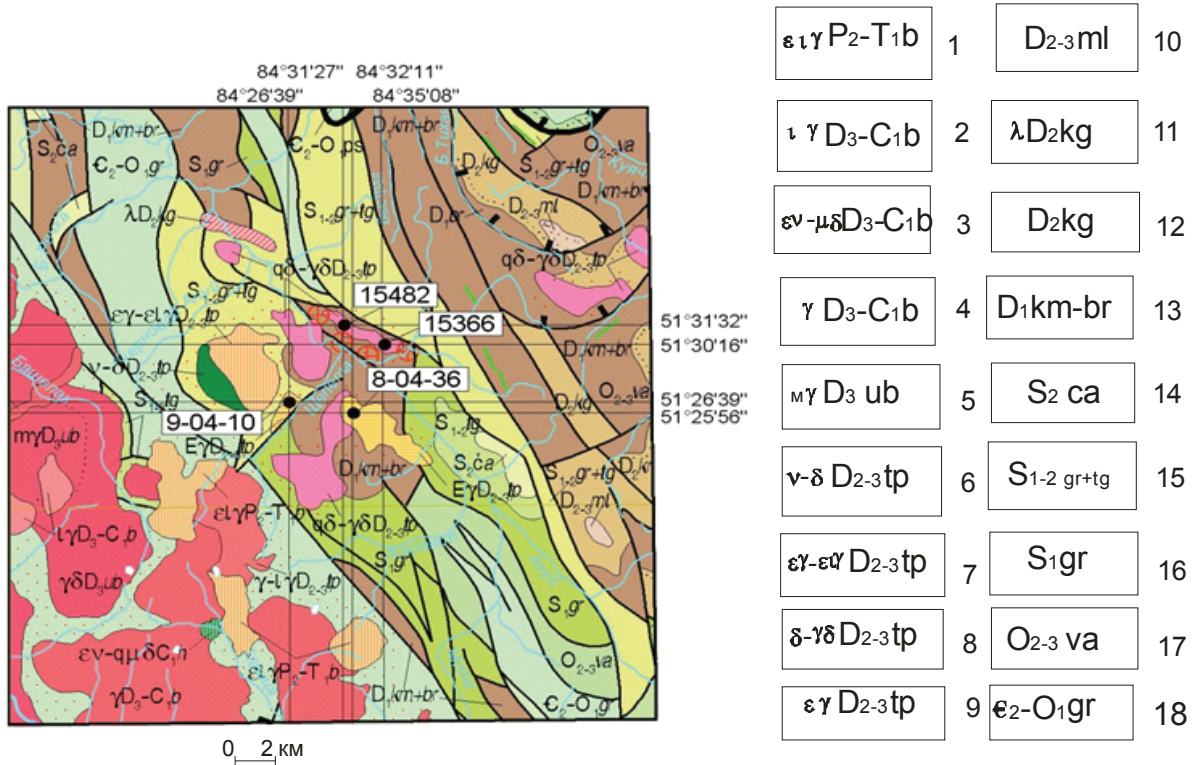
84°31'27" 84°32'11"
84°26'39" 84°35'08"

$S_2ca$
$D_1km+br$
$Є_2-O_1gr$
$S_1gr$
$Є_2-O_1ps$
$D_1km+br$
$D_2kg$
$S_{1-2}gr+tg$
$O_{2-3}va$
$D_1km+br$
$\lambda D_2kg$
$S_{1-2}gr+tg$
$D_1br$
$D_{2-3}ml$
$q\delta-\gamma\delta D_{2-3}tp$
$q\delta-\gamma\delta D_{2-3}tp$
$S_{1-2}gr+tg$
$\varepsilon\gamma-\varepsilon\iota\gamma D_{2-3}tp$
15482
15366
$\nu-\delta D_{2-3}tp$
8-04-36
$D_1km+br$
$S_{1-2}tg$
9-04-10
$D_2kg$
$O_{2-3}va$
$m\gamma D_3ub$
$E\gamma D_{2-3}tp$
$S_{1-2}tg$
$D_1km+br$
$S_2ca$
$E\gamma D_{2-3}tp$
$S_{1-2}gr+tg$
$D_2kg$
$\iota\gamma D_3-C_1b$
$\varepsilon\iota\gamma P_2-T_1b$
$q\delta-\gamma\delta D_{2-3}tp$
$D_{2-3}ml$
$\gamma\delta D_3ub$
$\gamma-\iota\gamma D_{2-3}tp$
$S_1gr$
$S_1gr$
$\varepsilon\nu-q\mu\delta C_1n$
$O_{2-3}va$
$\gamma D_3-C_1b$
$\varepsilon\iota\gamma P_2-T_1b$
$D_1km+br$
$Є_2-O_1gr$

51°31'32"
51°30'16"
51°26'39"
51°25'56"

0 2 км

$\varepsilon\iota\gamma P_2-T_1b$ 1
$\iota\gamma D_3-C_1b$ 2
$\varepsilon\nu-\mu\delta D_3-C_1b$ 3
$\gamma D_3-C_1b$ 4
$м\gamma D_3 ub$ 5
$\nu-\delta D_{2-3}tp$ 6
$\varepsilon\gamma-\varepsilon\iota\gamma D_{2-3}tp$ 7
$\delta-\gamma\delta D_{2-3}tp$ 8
$\varepsilon\gamma D_{2-3}tp$ 9
$D_{2-3}ml$ 10
$\lambda D_2kg$ 11
$D_2kg$ 12
$D_1km-br$ 13
$S_2 ca$ 14
$S_{1-2} gr+tg$ 15
$S_1gr$ 16
$O_{2-3} va$ 17
$Є_2-O_1gr$ 18